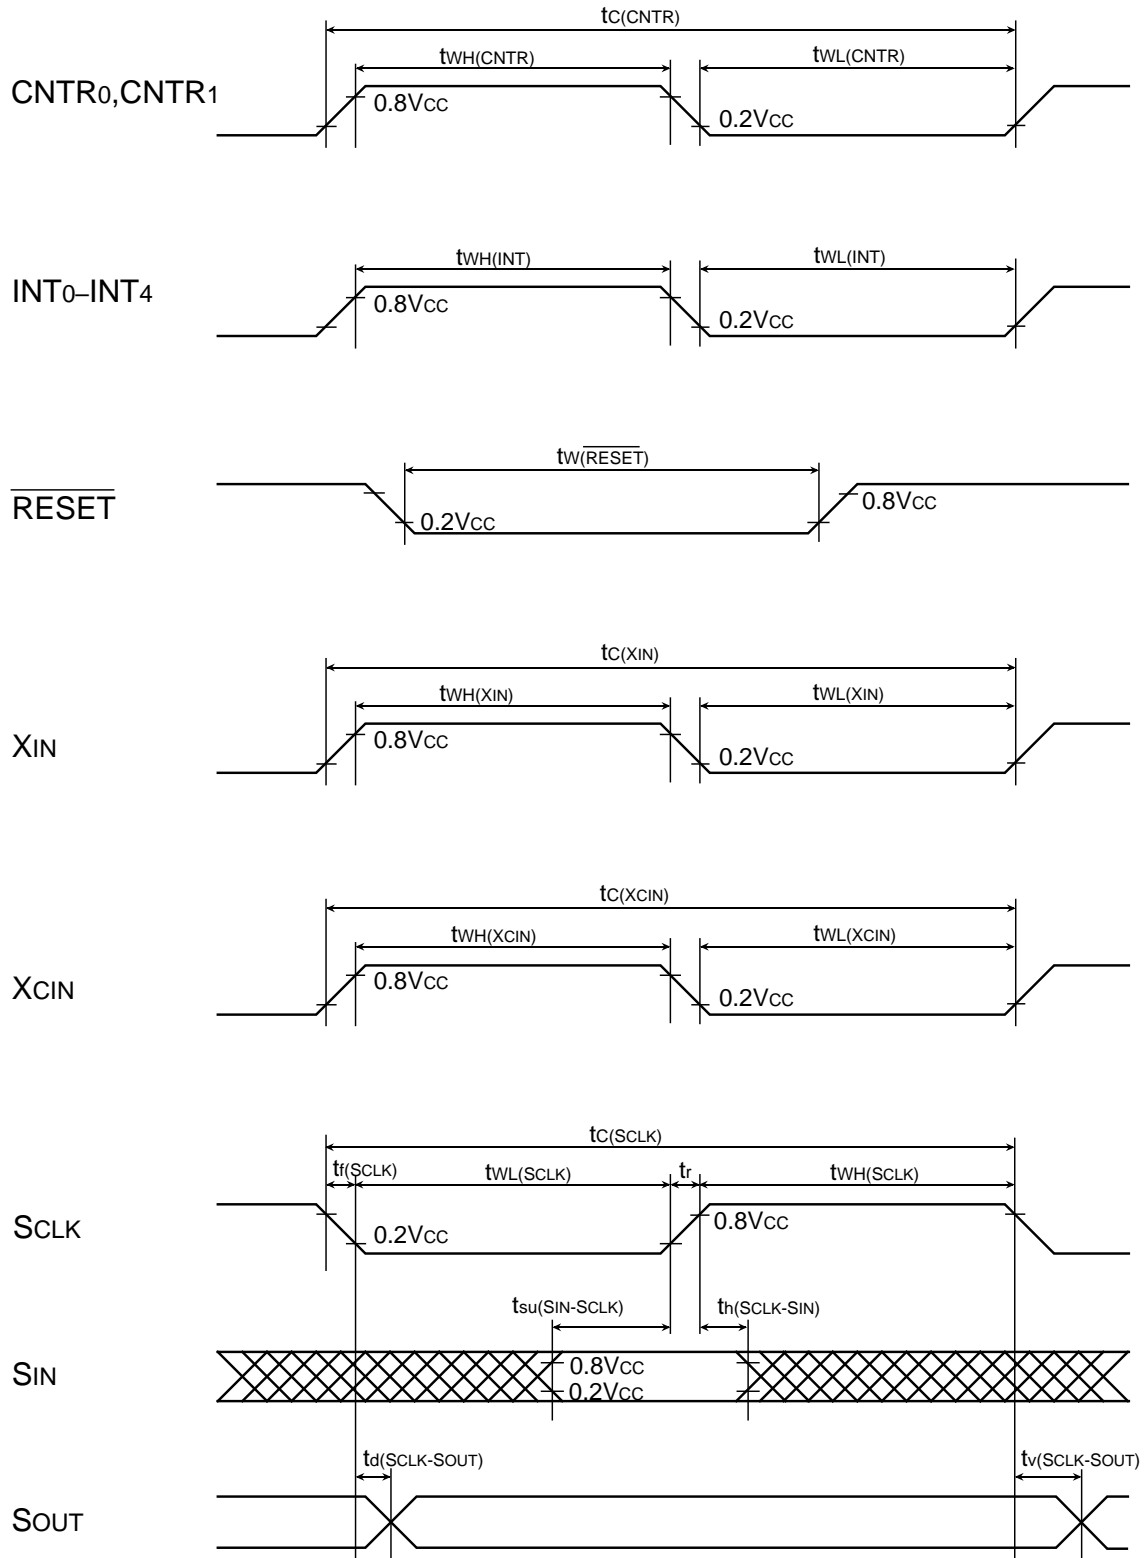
$t_{C(CNTR)}$

$t_{WH(CNTR)}$ $t_{WL(CNTR)}$

$CNTR_0$,$CNTR_1$

0.8$V_{CC}$ 0.2$V_{CC}$

$t_{WH(INT)}$ $t_{WL(INT)}$

$INT_0$–$INT_4$

0.8$V_{CC}$ 0.2$V_{CC}$

$t_{W(\overline{RESET})}$

$\overline{RESET}$

0.2$V_{CC}$ 0.8$V_{CC}$

$t_{C(XIN)}$

$t_{WH(XIN)}$ $t_{WL(XIN)}$

$X_{IN}$

0.8$V_{CC}$ 0.2$V_{CC}$

$t_{C(XCIN)}$

$t_{WH(XCIN)}$ $t_{WL(XCIN)}$

$X_{CIN}$

0.8$V_{CC}$ 0.2$V_{CC}$

$t_{C(SCLK)}$

$t_{f(SCLK)}$ $t_{WL(SCLK)}$ $t_r$ $t_{WH(SCLK)}$

$S_{CLK}$

0.2$V_{CC}$ 0.8$V_{CC}$

$t_{su(SIN-SCLK)}$ $t_{h(SCLK-SIN)}$

$S_{IN}$

0.8$V_{CC}$ 0.2$V_{CC}$

$t_{d(SCLK-SOUT)}$ $t_{v(SCLK-SOUT)}$

$S_{OUT}$